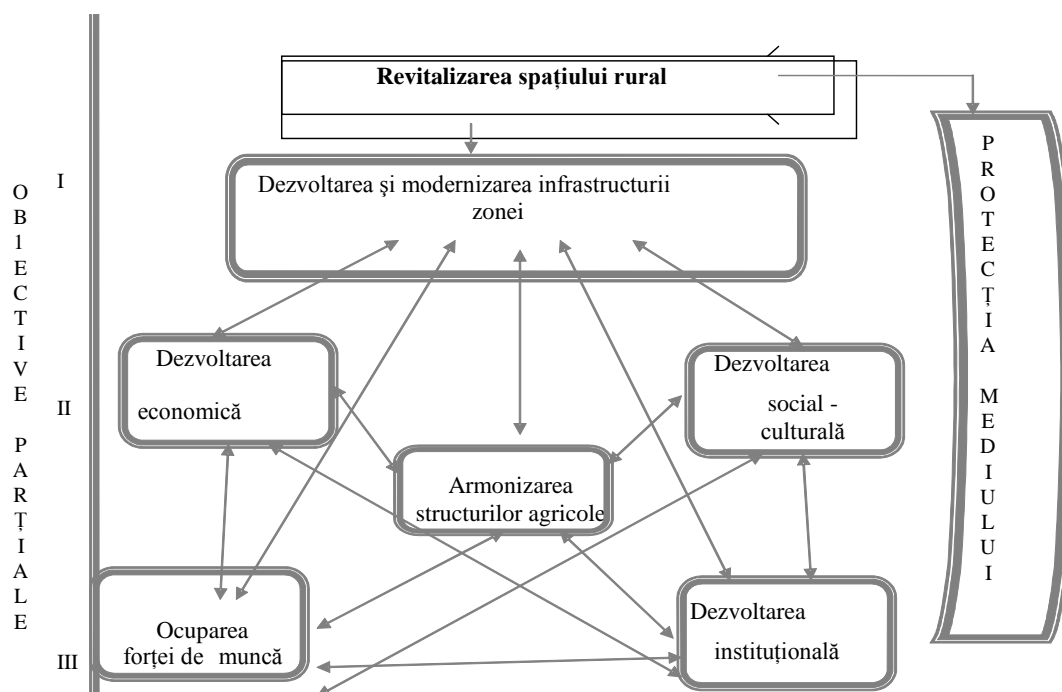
OBIECTIVE PARȚIALE

Revitalizarea spațiului rural

I

Dezvoltarea şi modernizarea infrastructurii zonei

PROTECȚIA MEDIULUI

II

Dezvoltarea economică

Dezvoltarea social - culturală

Armonizarea structurilor agricole

III

Ocuparea forței de muncă

Dezvoltarea instituțională